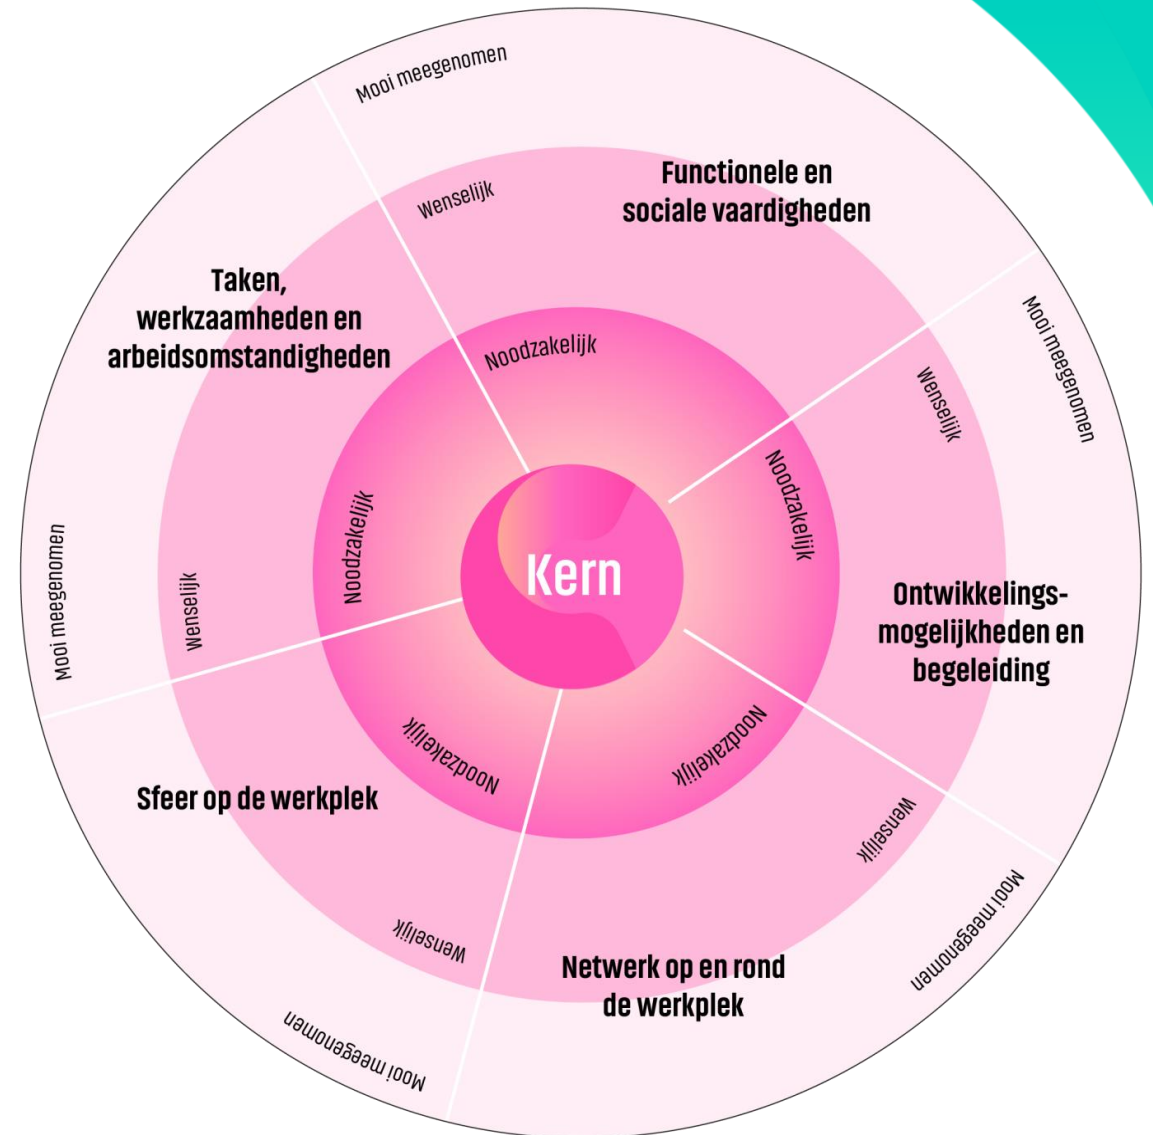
Mooi meegenomen

Wenselijk

Functionele en sociale vaardigheden

Taken, werkzaamheden en arbeidsomstandigheden

Noodzakelijk

Mooi meegenomen

Wenselijk

Noodzakelijk

Noodzakelijk

Kern

Mooi meegenomen

Wenselijk

Ontwikkelings-mogelijkheden en begeleiding

Noodzakelijk

Noodzakelijk

Sfeer op de werkplek

Wenselijk

Mooi meegenomen

Wenselijk

Mooi meegenomen

Netwerk op en rond de werkplek

Mooi meegenomen